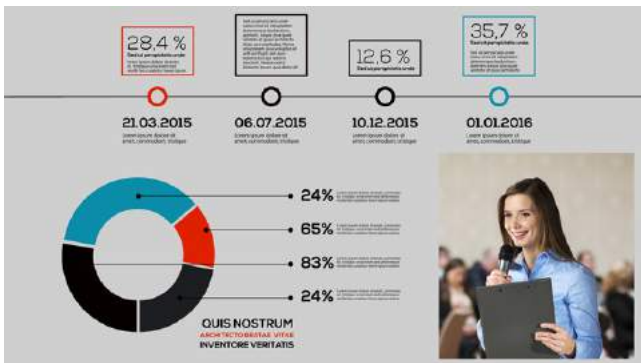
28,4 %
Sed ut perspiciatis unde

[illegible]

12,6 %
Sed ut perspiciatis unde

35,7 %
Sed ut perspiciatis unde

21.03.2015
Lorem ipsum dolor sit amet, commodori, tristique

06.07.2015
Lorem ipsum dolor sit amet, commodori, tristique

10.12.2015
Lorem ipsum dolor sit amet, commodori, tristique

01.01.2016
Lorem ipsum dolor sit amet, commodori, tristique

24%
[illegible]

65%
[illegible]

83%
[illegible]

24%
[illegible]

QUIS NOSTRUM
ARCHITECTO BEATAE VITAE
INVENTORE VERITATIS